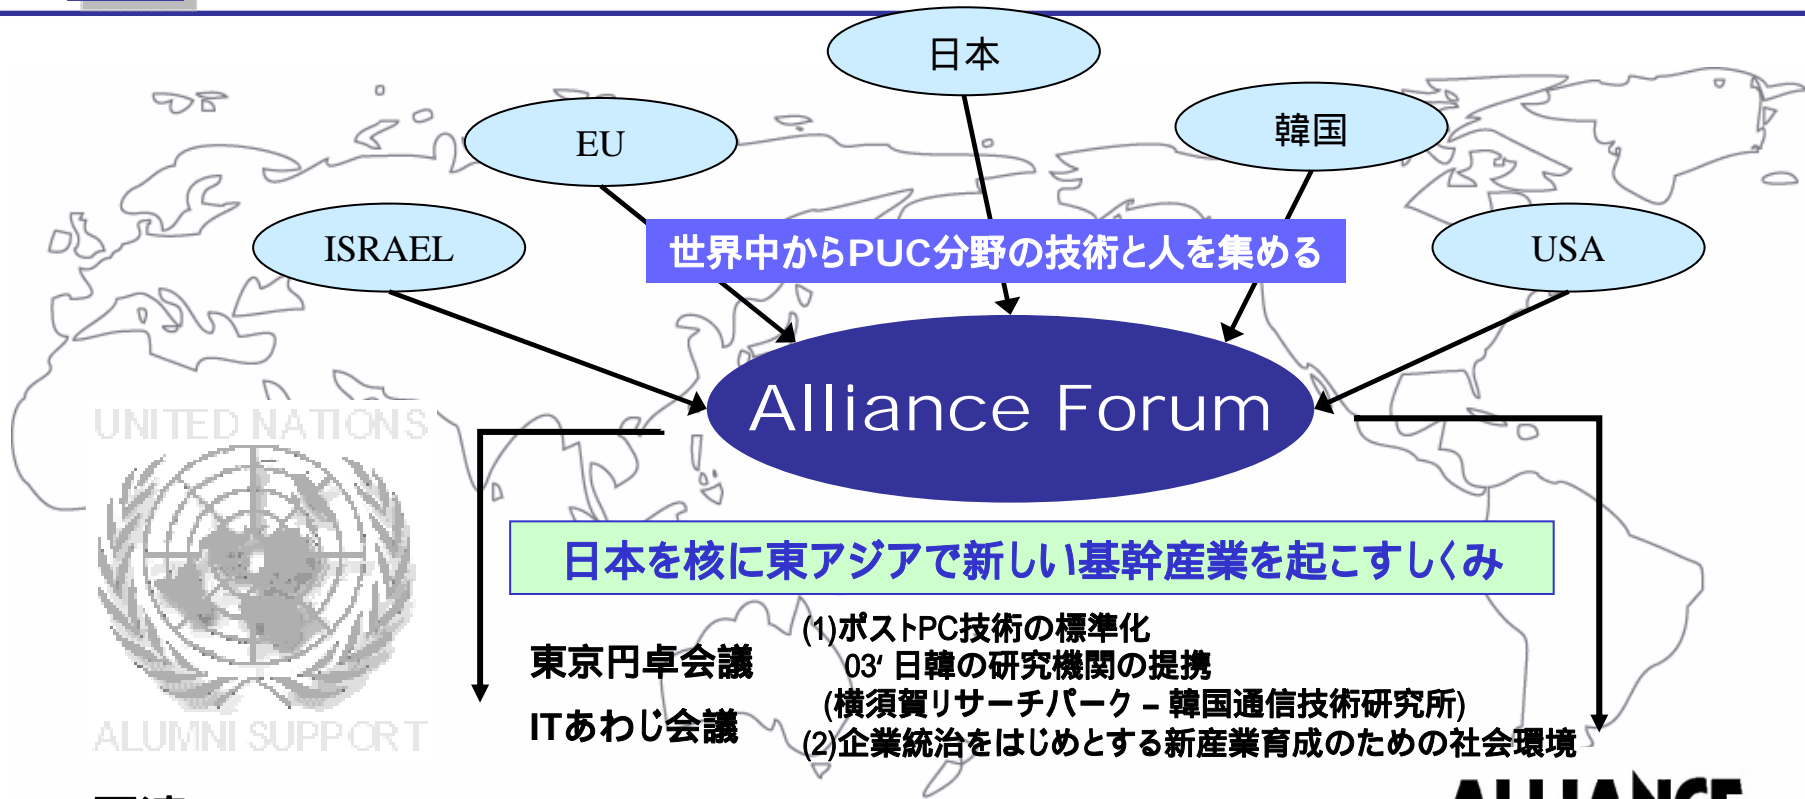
日本

EU

韓国

ISRAEL

USA

世界中からPUC分野の技術と人を集める

Alliance Forum

UNITED NATIONS

ALUMNI SUPPORT

日本を核に東アジアで新しい基幹産業を起こすしくみ

東京円卓会議

ITあわじ会議

(1)ポストPC技術の標準化
03' 日韓の研究機関の提携
(横須賀リサーチパーク – 韓国通信技術研究所)
(2)企業統治をはじめとする新産業育成のための社会環境

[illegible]

ALLIANCE